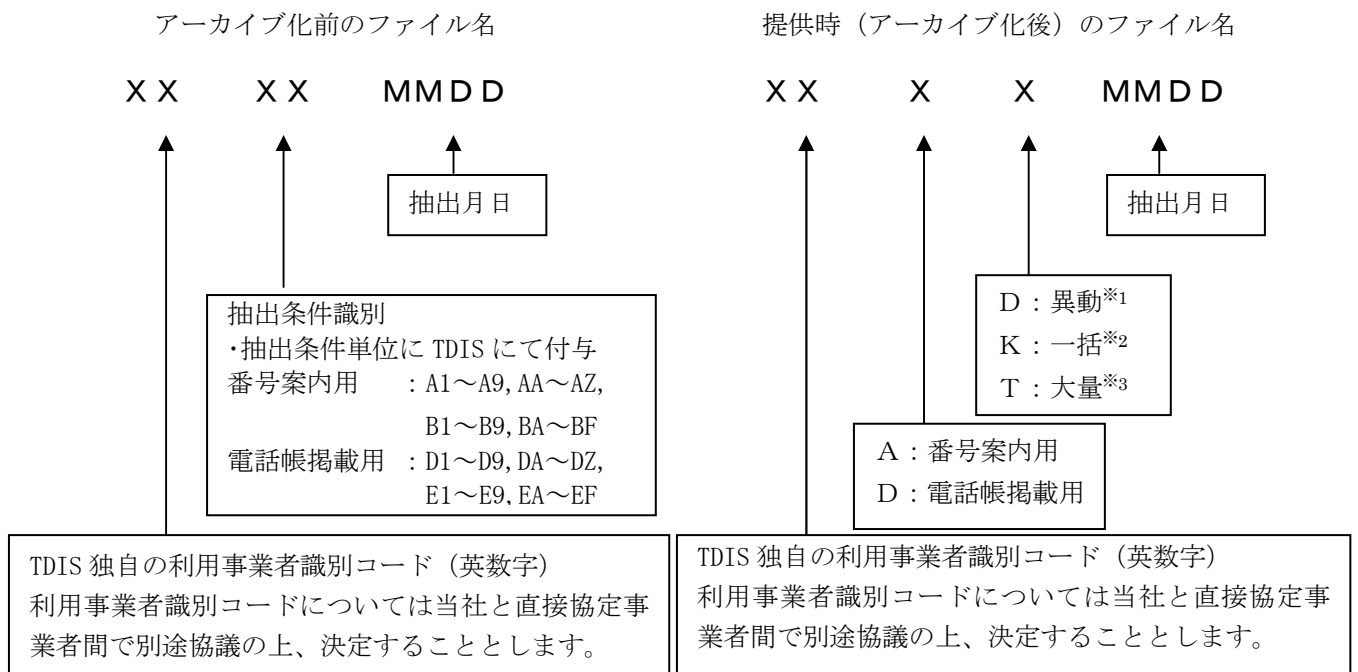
アーカイブ化前のファイル名

ＸＸ　ＸＸ　ＭＭＤＤ

抽出月日

抽出条件識別
・抽出条件単位に TDIS にて付与
番号案内用　：A1～A9, AA～AZ, B1～B9, BA～BF
電話帳掲載用　：D1～D9, DA～DZ, E1～E9, EA～EF

TDIS 独自の利用事業者識別コード（英数字）
利用事業者識別コードについては当社と直接協定事業者間で別途協議の上、決定することとします。

提供時（アーカイブ化後）のファイル名

ＸＸ　Ｘ　Ｘ　ＭＭＤＤ

抽出月日

Ｄ：異動$^{※1}$
Ｋ：一括$^{※2}$
Ｔ：大量$^{※3}$

Ａ：番号案内用
Ｄ：電話帳掲載用

TDIS 独自の利用事業者識別コード（英数字）
利用事業者識別コードについては当社と直接協定事業者間で別途協議の上、決定することとします。